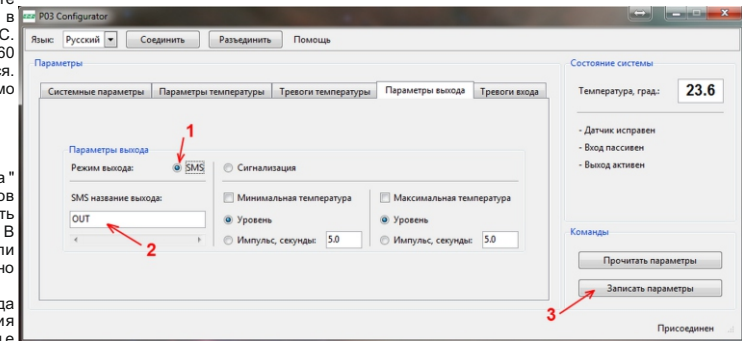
P03 Configurator

Язык: Русский Соединить Разъединить Помощь

Параметры

Системные параметры | Параметры температуры | Тревоги температуры | Параметры выхода | Тревоги входа

Параметры выхода

Режим выхода: SMS Сигнализация

SMS название выхода:

OUT

Минимальная температура

Уровень

Импульс, секунды: 5.0

Максимальная температура

Уровень

Импульс, секунды: 5.0

Состояние системы

Температура, град.: 23.6

- Датчик исправен
- Вход пассивен
- Выход активен

Команды

Прочитать параметры

Записать параметры

Присоединен

1

2

3

те
в
С.
60
ся.
мо
а "
ов
ть
В
ли
но
да
ия
е